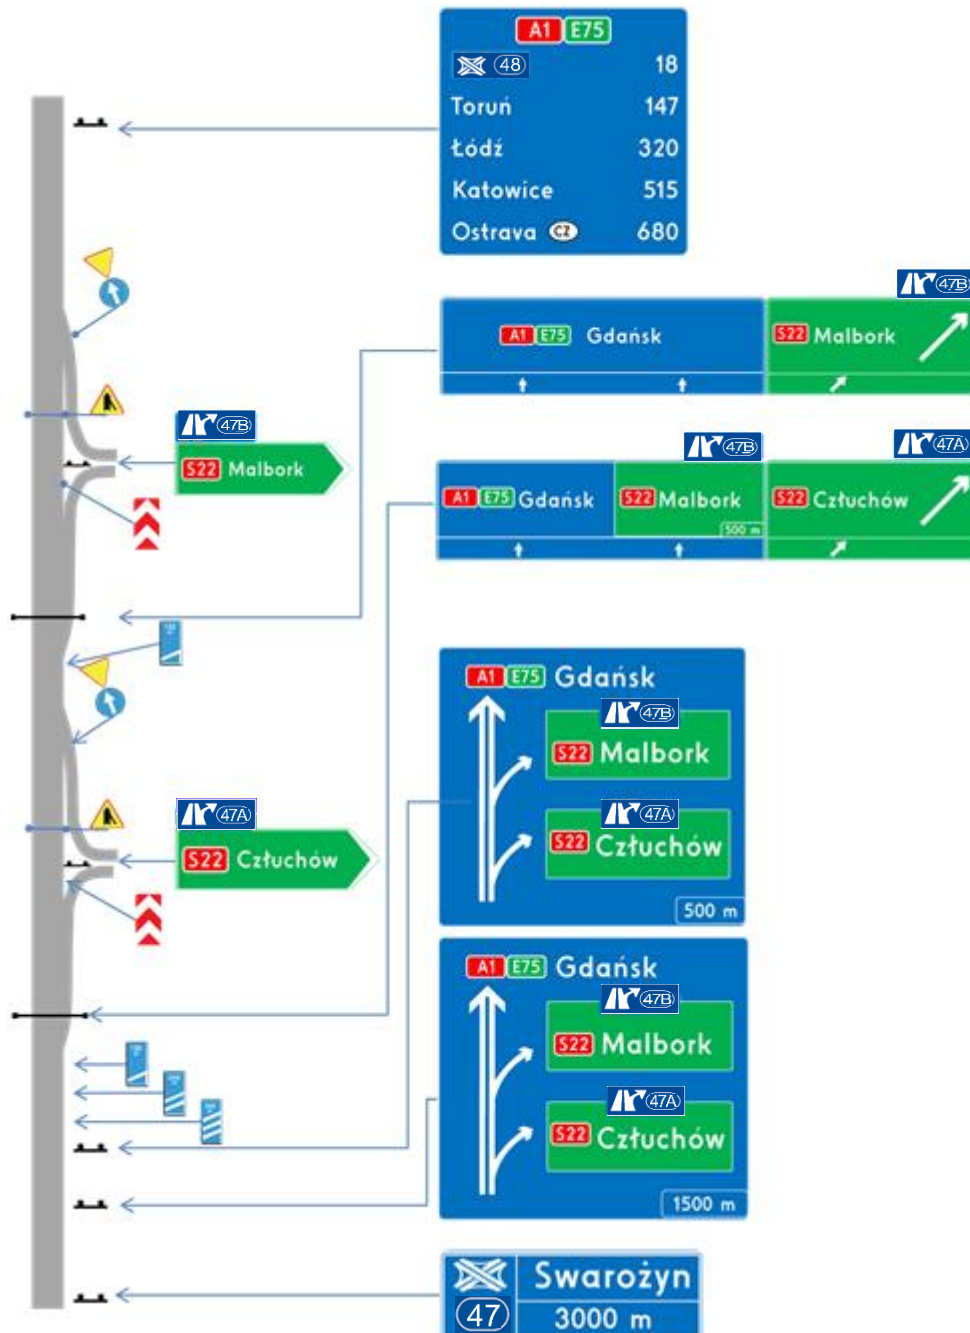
A1 E75
48 18
Toruń 147
Łódź 320
Katowice 515
Ostrava CZ 680

47B
A1 E75 Gdańsk
S22 Malbork

47B
S22 Malbork

47B 47A
A1 E75 Gdańsk
S22 Malbork
500 m
S22 Człuchów

A1 E75 Gdańsk
47B
S22 Malbork
47A
S22 Człuchów
500 m

47A
S22 Człuchów

A1 E75 Gdańsk
47B
S22 Malbork
47A
S22 Człuchów
1500 m

47 Swarożyn
3000 m